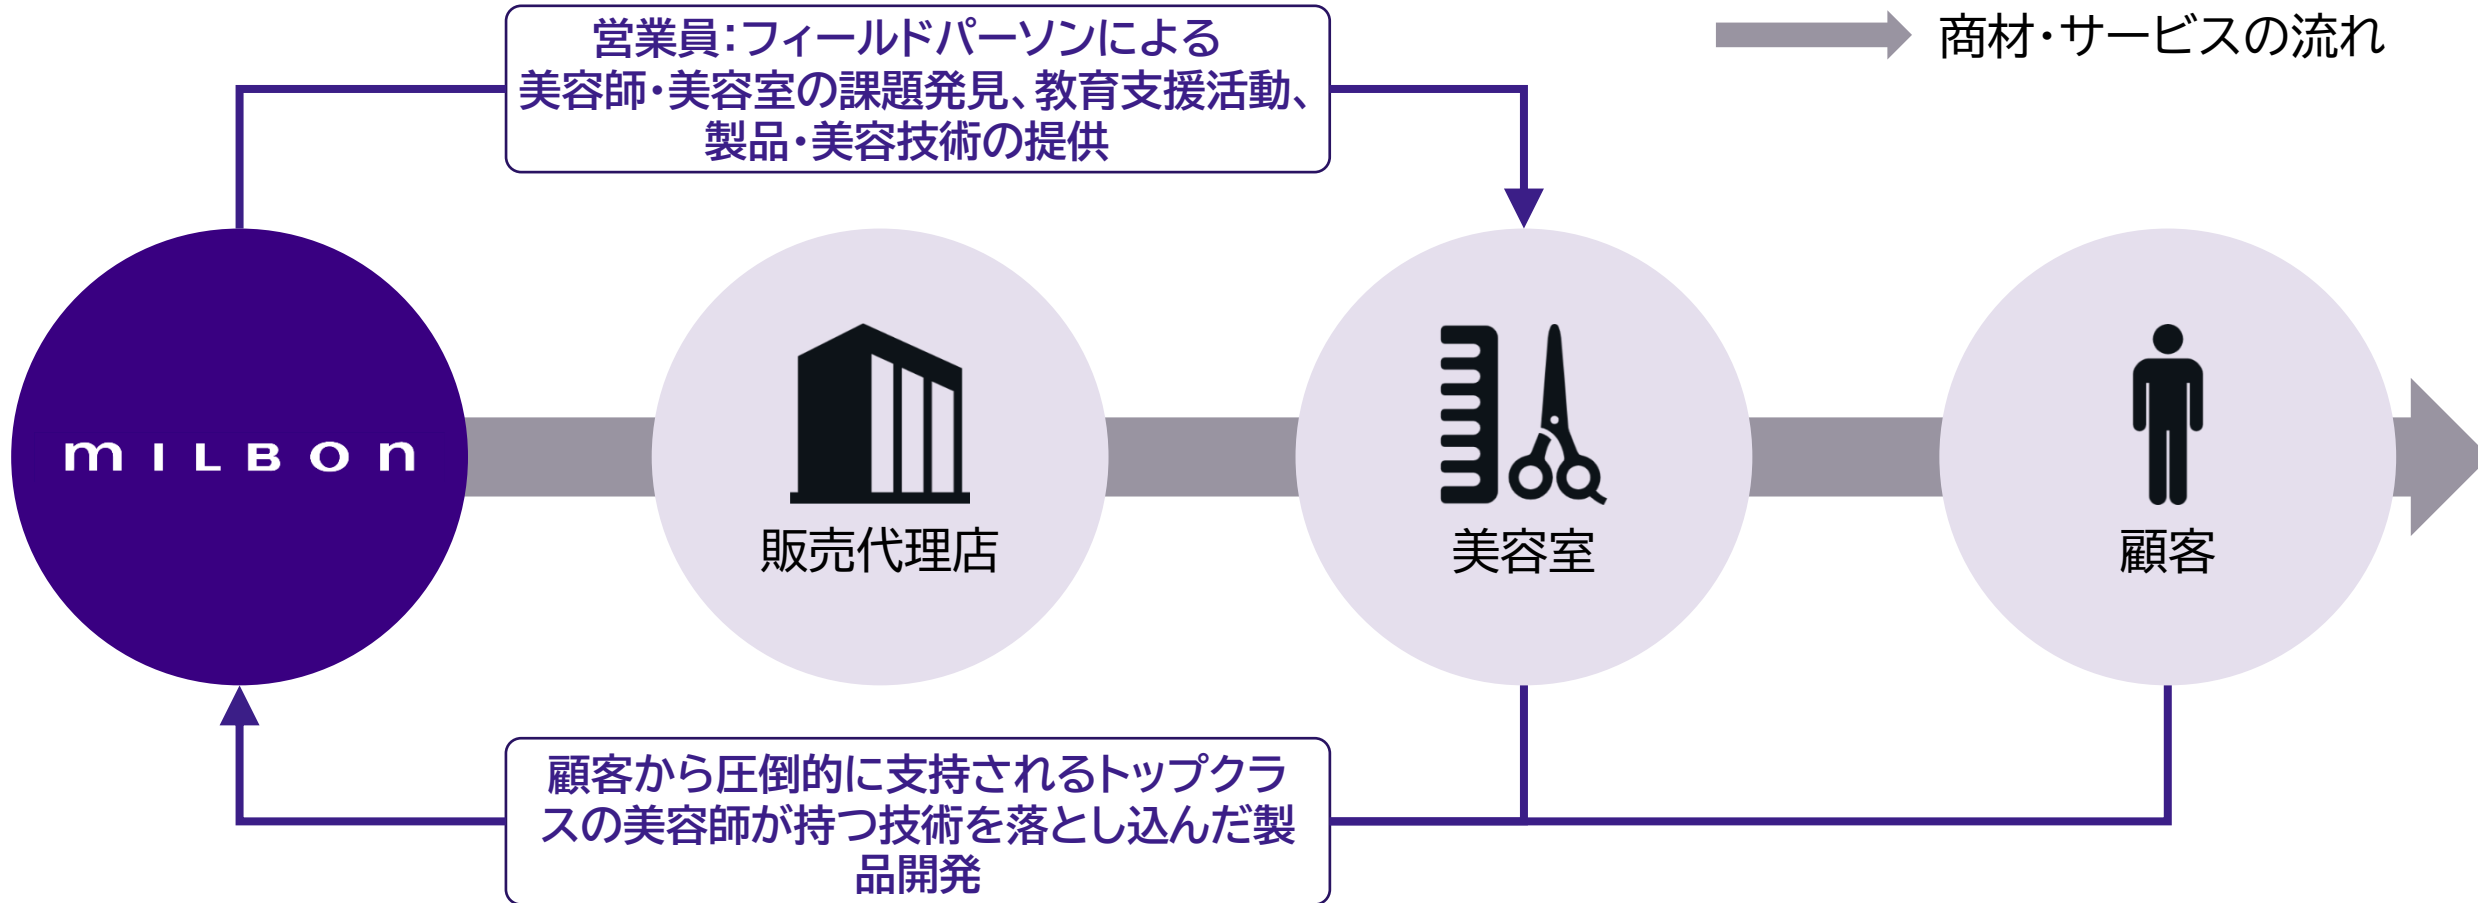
営業員:フィールドパーソンによる
美容師・美容室の課題発見、教育支援活動、
製品・美容技術の提供

商材・サービスの流れ

milbon

販売代理店

美容室

顧客

顧客から圧倒的に支持されるトップクラスの美容師が持つ技術を落とし込んだ製品開発